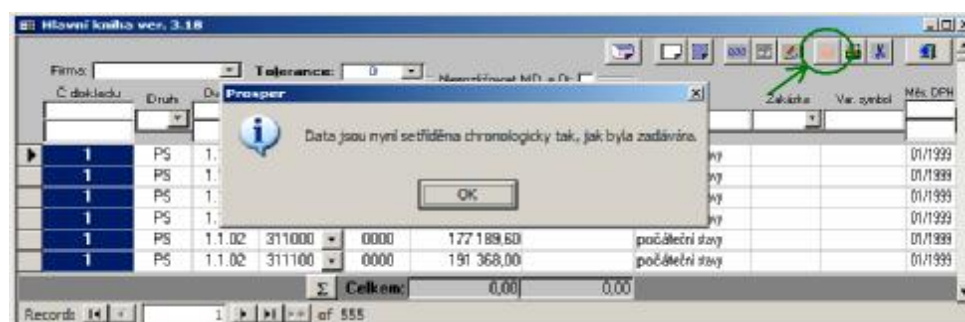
Hlavní kniha ver. 3.18

Firma: | Tolerance: 0 | Nezohledňovat MD a Dr.

Č dokladu | Druh | Du | Zakázka | Var. symbol | Měs. DPH

| | PS | 1. | | | | ...ny | | | 01/1999 |
| | PS | 1. | | | | ...ny | | | 01/1999 |
| | PS | 1. | | | | ...ny | | | 01/1999 |
| | PS | 1. | | | | ...ny | | | 01/1999 |
| 1 | PS | 1.1.02 | 311000 | 0000 | 177 189,60 | počáteční stavy | | | 01/1999 |
| 1 | PS | 1.1.02 | 311100 | 0000 | 191 368,00 | počáteční stavy | | | 01/1999 |

Σ Celkem: 0,00 0,00

Record: 1 of 555

Prosper

Data jsou nyní setříděna chronologicky tak, jak byla zadávána.

OK